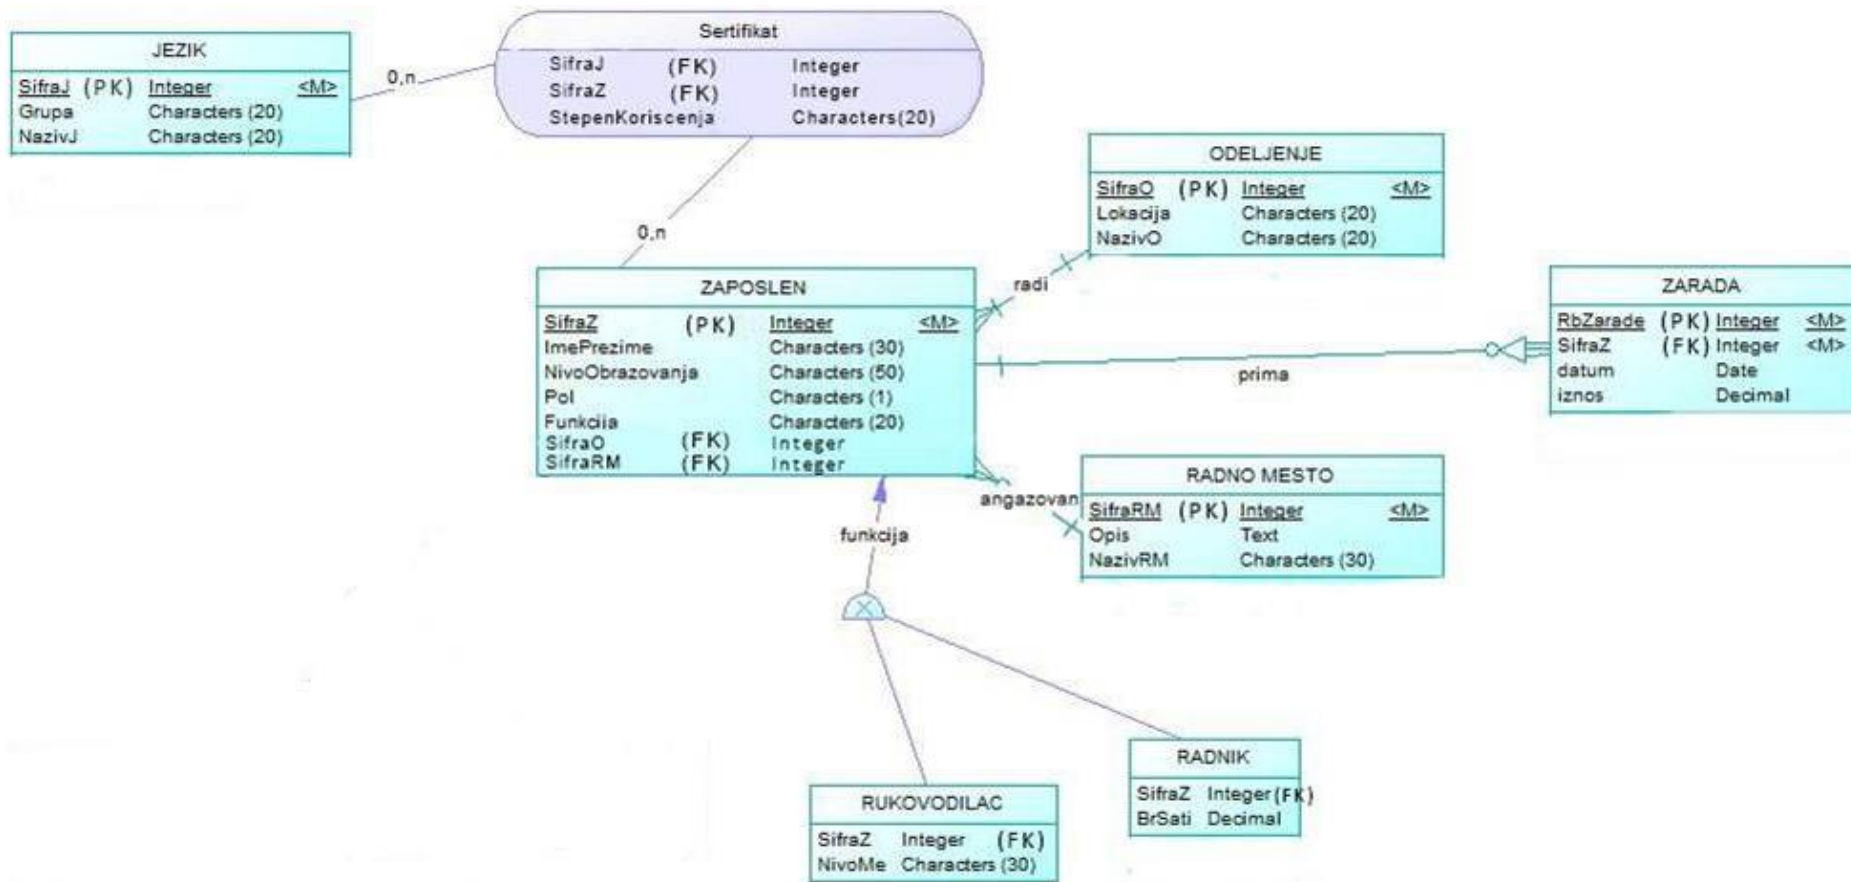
JEZIK

| | | | |
|---|---|---|---|
| SifraJ | (PK) | Integer | <M> |
| Grupa | | Characters (20) | |
| NazivJ | | Characters (20) | |

0,n

Sertifikat

| | | |
|---|---|---|
| SifraJ | (FK) | Integer |
| SifraZ | (FK) | Integer |
| StepenKoriscenja | | Characters(20) |

0,n

ODELJENJE

| | | | |
|---|---|---|---|
| SifraO | (PK) | Integer | <M> |
| Lokacija | | Characters (20) | |
| NazivO | | Characters (20) | |

radi

ZAPOSLEN

| | | | |
|---|---|---|---|
| SifraZ | (PK) | Integer | <M> |
| ImePrezime | | Characters (30) | |
| NivoObrazovanja | | Characters (50) | |
| Pol | | Characters (1) | |
| Funkcija | | Characters (20) | |
| SifraO | (FK) | Integer | |
| SifraRM | (FK) | Integer | |

ZARADA

| | | | |
|---|---|---|---|
| RbZarade | (PK) | Integer | <M> |
| SifraZ | (FK) | Integer | <M> |
| datum | | Date | |
| iznos | | Decimal | |

prima

angazovan

RADNO MESTO

| | | | |
|---|---|---|---|
| SifraRM | (PK) | Integer | <M> |
| Opis | | Text | |
| NazivRM | | Characters (30) | |

funkcija

RADNIK

| | | |
|---|---|---|
| SifraZ | Integer | (FK) |
| BrSati | Decimal | |

RUKOVODILAC

| | | |
|---|---|---|
| SifraZ | Integer | (FK) |
| NivoMe | Characters (30) | |